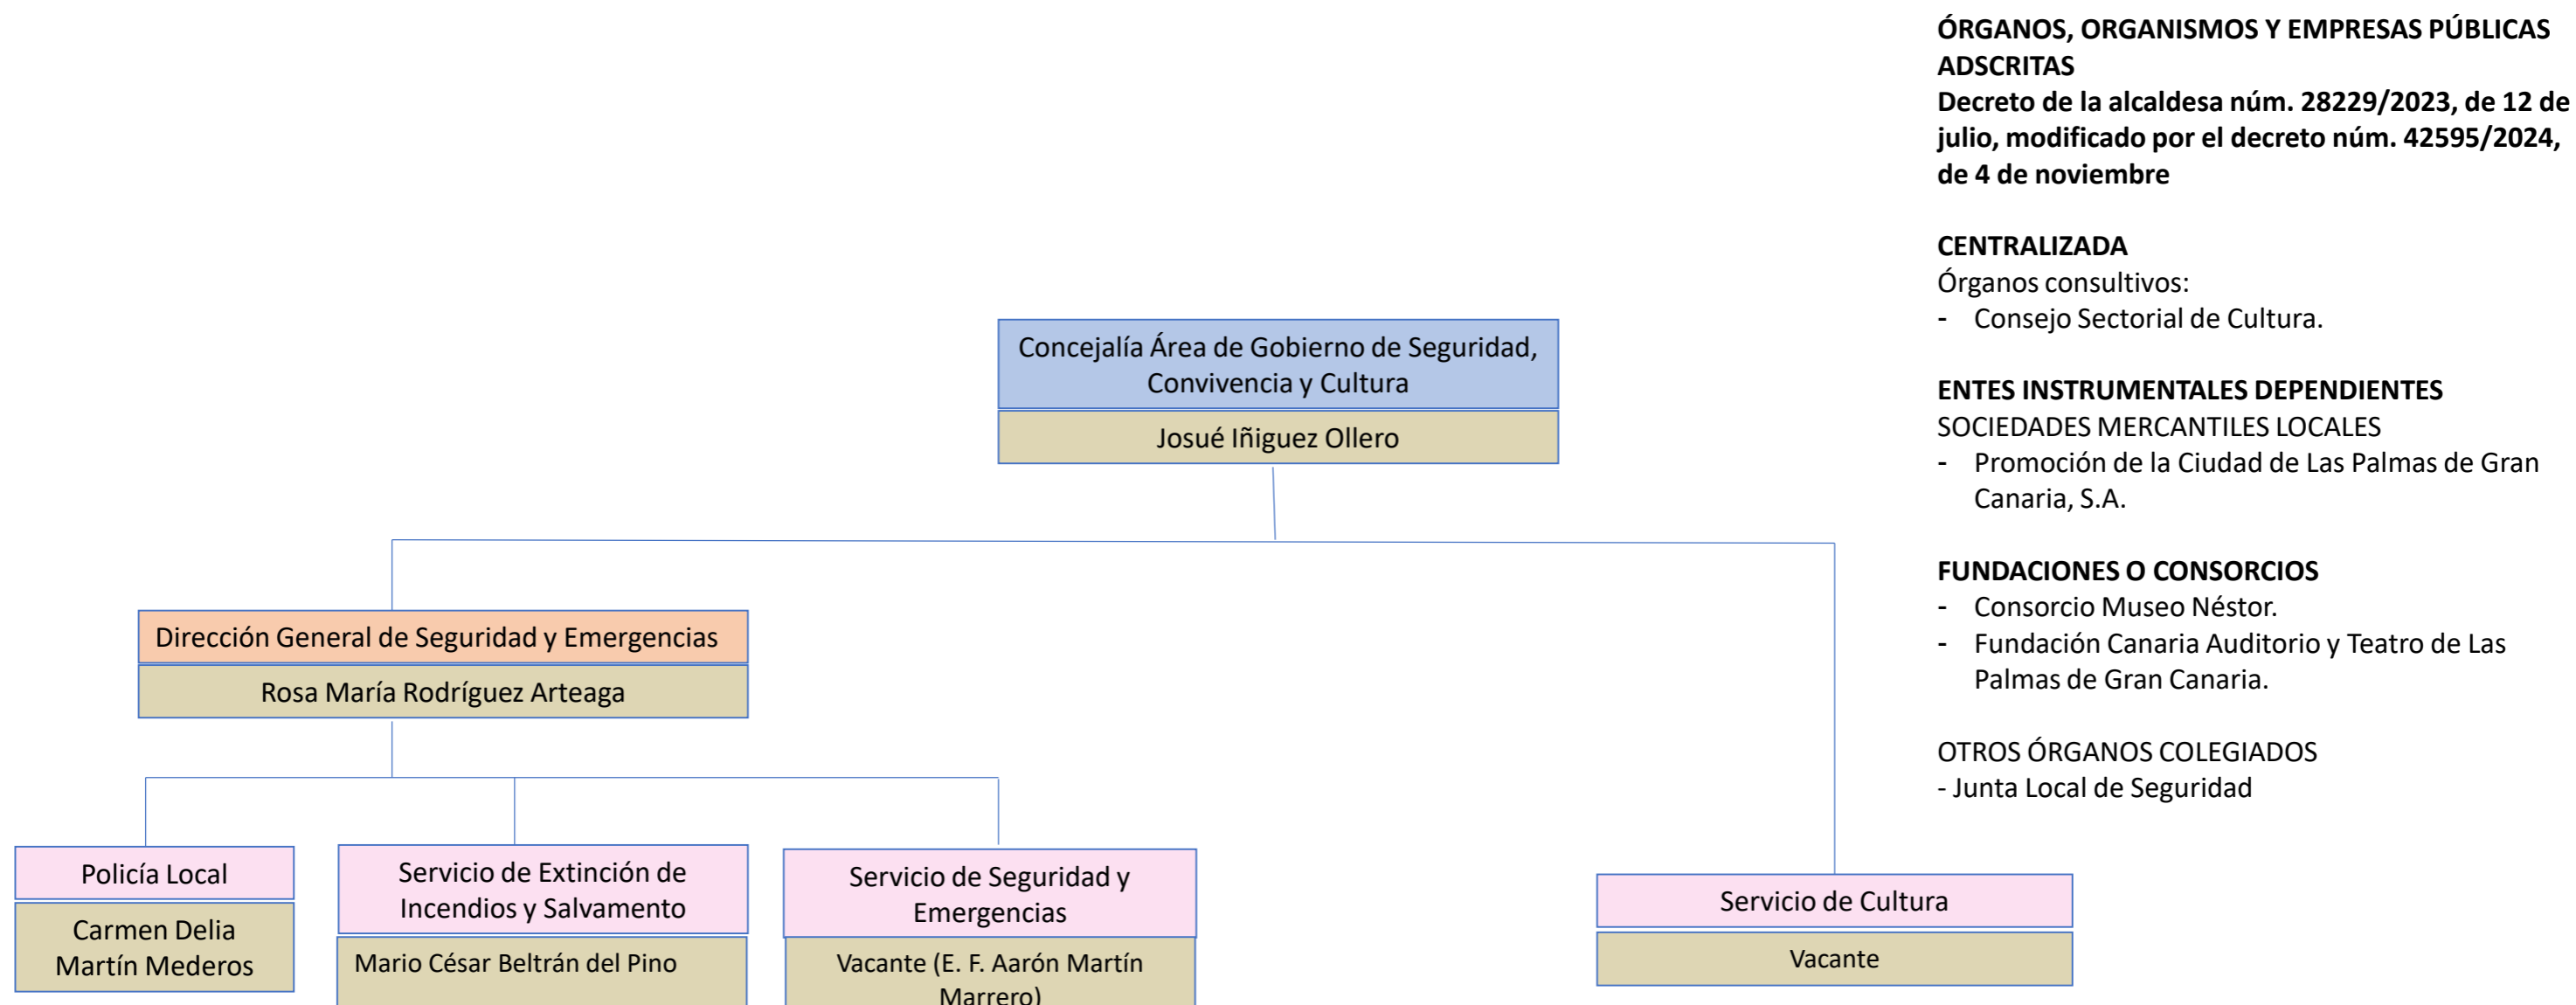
ÓRGANOS, ORGANISMOS Y EMPRESAS PÚBLICAS ADSCRITAS
Decreto de la alcaldesa núm. 28229/2023, de 12 de julio, modificado por el decreto núm. 42595/2024, de 4 de noviembre

CENTRALIZADA
Órganos consultivos:
- Consejo Sectorial de Cultura.

ENTES INSTRUMENTALES DEPENDIENTES
SOCIEDADES MERCANTILES LOCALES
- Promoción de la Ciudad de Las Palmas de Gran Canaria, S.A.

FUNDACIONES O CONSORCIOS
- Consorcio Museo Néstor.
- Fundación Canaria Auditorio y Teatro de Las Palmas de Gran Canaria.

OTROS ÓRGANOS COLEGIADOS
- Junta Local de Seguridad

Concejalía Área de Gobierno de Seguridad, Convivencia y Cultura
Josué Iñiguez Ollero

Dirección General de Seguridad y Emergencias
Rosa María Rodríguez Arteaga

Policía Local
Carmen Delia Martín Mederos

Servicio de Extinción de Incendios y Salvamento
Mario César Beltrán del Pino

Servicio de Seguridad y Emergencias
Vacante (E. F. Aarón Martín Marrero)

Servicio de Cultura
Vacante